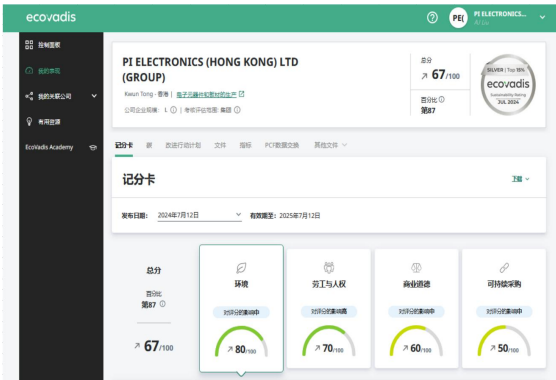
ecovadis

PE( PI ELECTRONICS... Ali Liu

控制面板
我的表现
我的关系公司
有用资源
EcoVadis Academy

PI ELECTRONICS (HONG KONG) LTD (GROUP)

Kwun Tong - 香港 | 电子元器件和板材的生产

公司企业规模：L ⓘ | 考核评估范围：集团 ⓘ

总分
↗ 67/100
百分比 ⓘ
第87

SILVER | Top 15%
ecovadis
Sustainability Rating
JUL 2024

记分卡 | 奖 | 改进行动计划 | 文件 | 指标 | PCF数据交换 | 其他文件

记分卡

工具

发布日期： 2024年7月12日 | 有效期至：2025年7月12日

总分
百分比
第87 ⓘ
↗ 67/100

环境
对评分的影响很高
↗ 80/100

劳工与人权
对评分的影响很高
↗ 70/100

商业道德
对评分的影响中
↗ 60/100

可持续采购
对评分的影响中
↗ 50/100